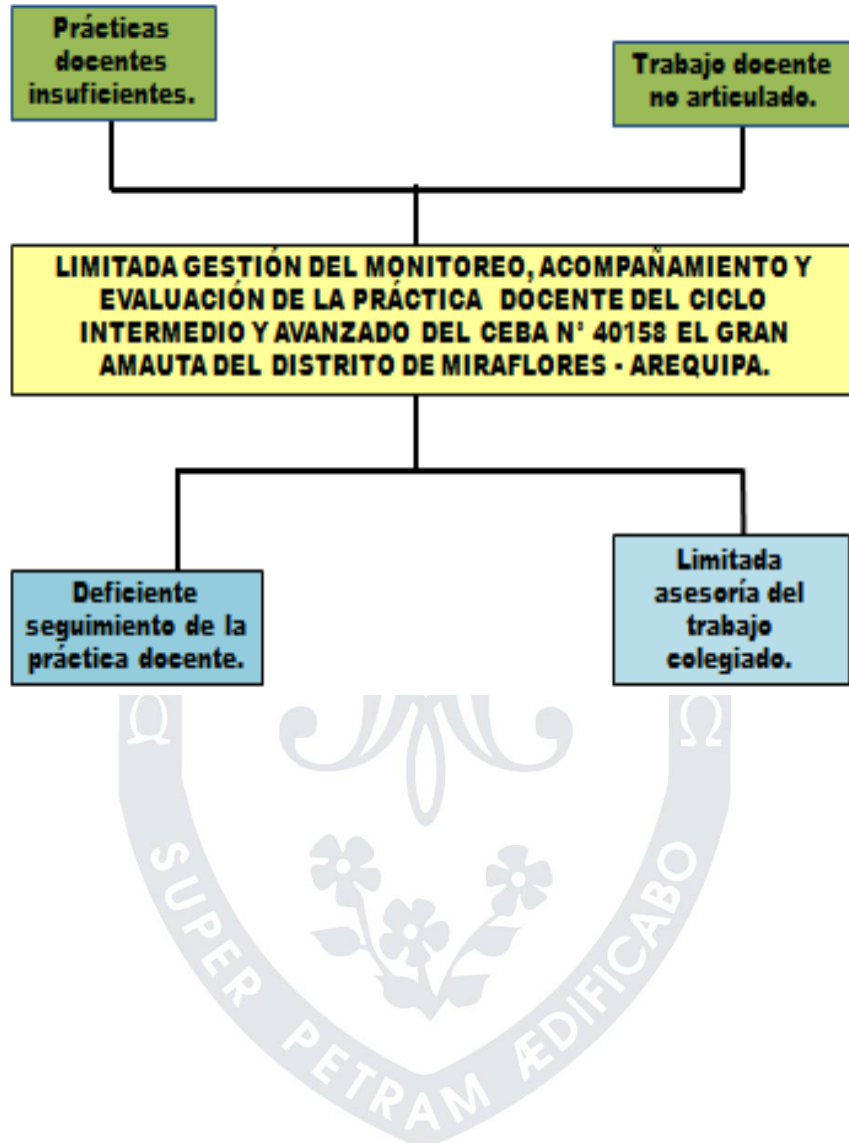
Prácticas docentes insuficientes.

Trabajo docente no articulado.

LIMITADA GESTIÓN DEL MONITOREO, ACOMPAÑAMIENTO Y EVALUACIÓN DE LA PRÁCTICA DOCENTE DEL CICLO INTERMEDIO Y AVANZADO DEL CEBA N° 40158 EL GRAN AMAUTA DEL DISTRITO DE MIRAFLORES - AREQUIPA.

Deficiente seguimiento de la práctica docente.

Limitada asesoría del trabajo colegiado.

SUPER PETRAM ÆDIFICABO